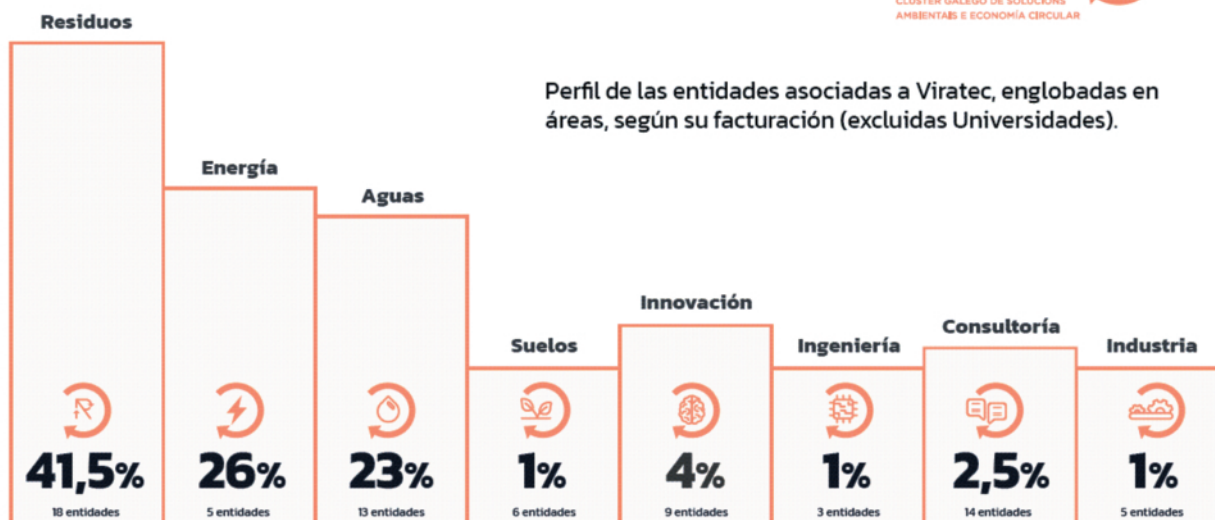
CLÚSTER GALEGO DE SOLUCIÓNS AMBIENTAIS E ECONOMÍA CIRCULAR

Perfil de las entidades asociadas a Viratec, englobadas en áreas, según su facturación (excluidas Universidades).

Residuos
41,5%
18 entidades

Energía
26%
5 entidades

Aguas
23%
13 entidades

Suelos
1%
6 entidades

Innovación
4%
9 entidades

Ingeniería
1%
3 entidades

Consultoría
2,5%
14 entidades

Industria
1%
5 entidades